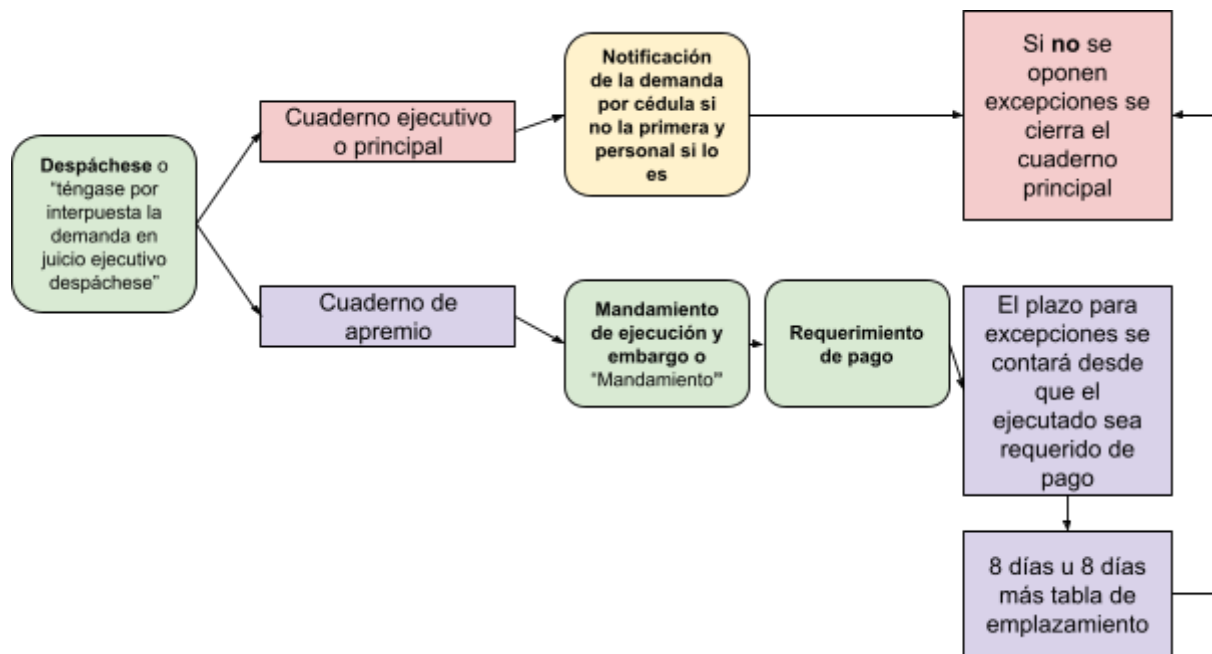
**Despáchese** o "téngase por interpuesta la demanda en juicio ejecutivo despáchese"

Cuaderno ejecutivo o principal

**Notificación de la demanda por cédula si no la primera y personal si lo es**

Si **no** se oponen excepciones se cierra el cuaderno principal

Cuaderno de apremio

**Mandamiento de ejecución y embargo o** "Mandamiento"

**Requerimiento de pago**

El plazo para excepciones se contará desde que el ejecutado sea requerido de pago

8 días u 8 días más tabla de emplazamiento